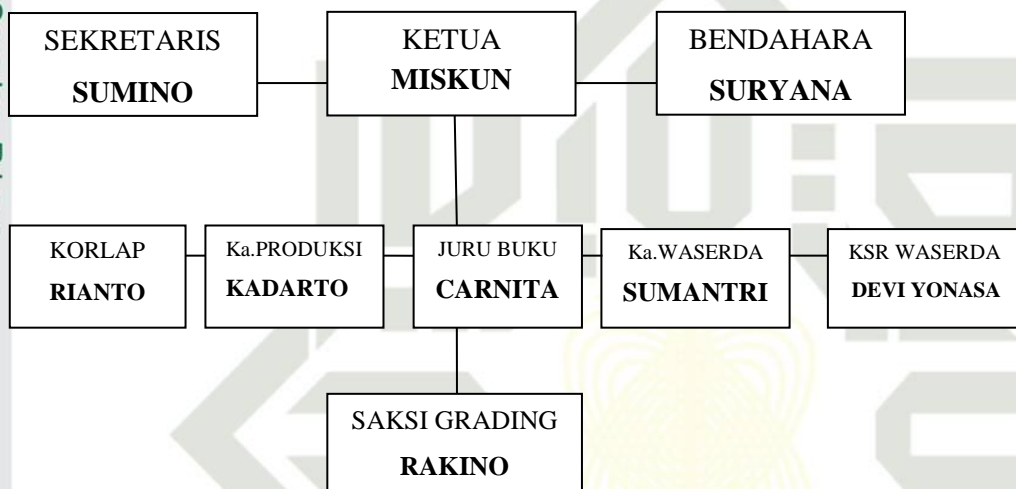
SEKRETARIS
**SUMINO**

KETUA
**MISKUN**

BENDAHARA
**SURYANA**

KORLAP
**RIANTO**

Ka.PRODUKSI
**KADARTO**

JURU BUKU
**CARNITA**

Ka.WASERDA
**SUMANTRI**

KSR WASERDA
**DEVI YONASA**

SAKSI GRADING
**RAKINO**